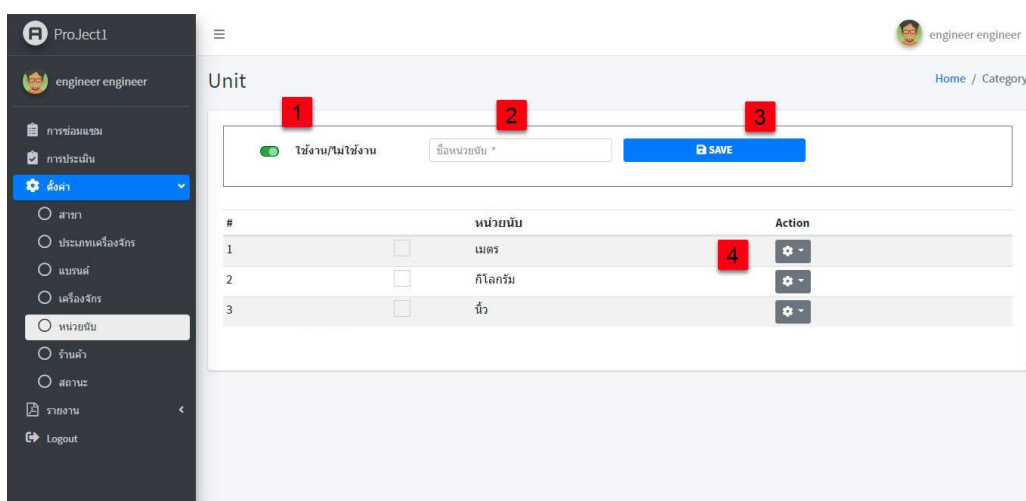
ProJect1

engineer engineer

การซ่อมแซม
การประเมิน
ตั้งค่า
สาขา
ประเภทเครื่องจักร
แบรนด์
เครื่องจักร
หน่วยนับ
ร้านค้า
สถานะ
รายงาน
Logout

≡

engineer engineer

Unit

Home / Category

1

2

3

ใช้งาน/ไม่ใช้งาน

ชื่อหน่วยนับ *

SAVE

| # | | หน่วยนับ | Action |
|---|---|---|---|
| 1 | | เมตร | |
| 2 | | กิโลกรัม | |
| 3 | | นิ้ว | |

4